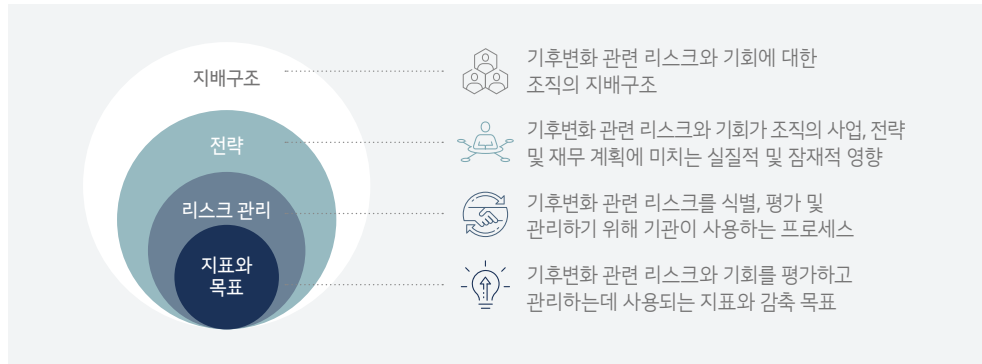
지배구조

전략

리스크 관리

지표와
목표

기후변화 관련 리스크와 기회에 대한 조직의 지배구조

기후변화 관련 리스크와 기회가 조직의 사업, 전략 및 재무 계획에 미치는 실질적 및 잠재적 영향

기후변화 관련 리스크를 식별, 평가 및 관리하기 위해 기관이 사용하는 프로세스

기후변화 관련 리스크와 기회를 평가하고 관리하는데 사용되는 지표와 감축 목표